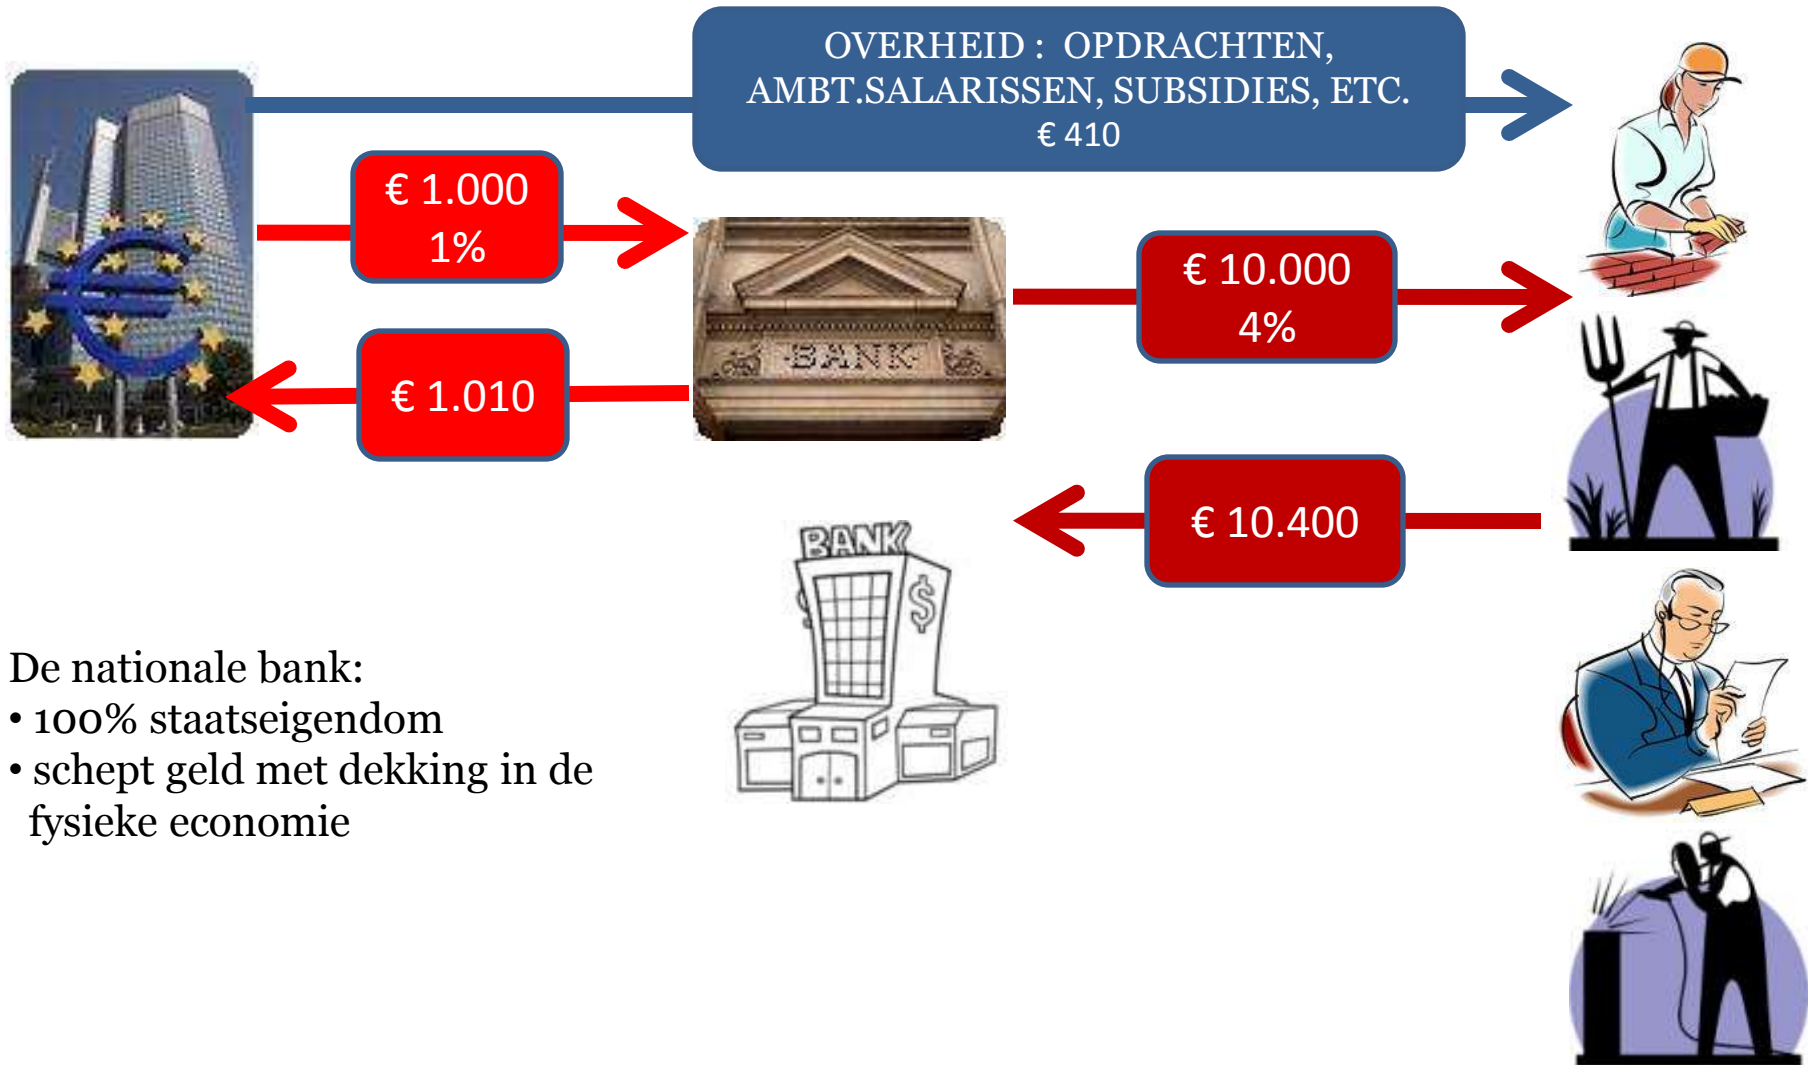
OVERHEID : OPDRACHTEN, AMBT.SALARISSEN, SUBSIDIES, ETC.
€ 410

€ 1.000
1%

BANK

€ 10.000
4%

€ 1.010

€ 10.400

BANK
$

De nationale bank:
• 100% staatseigendom
• schept geld met dekking in de fysieke economie